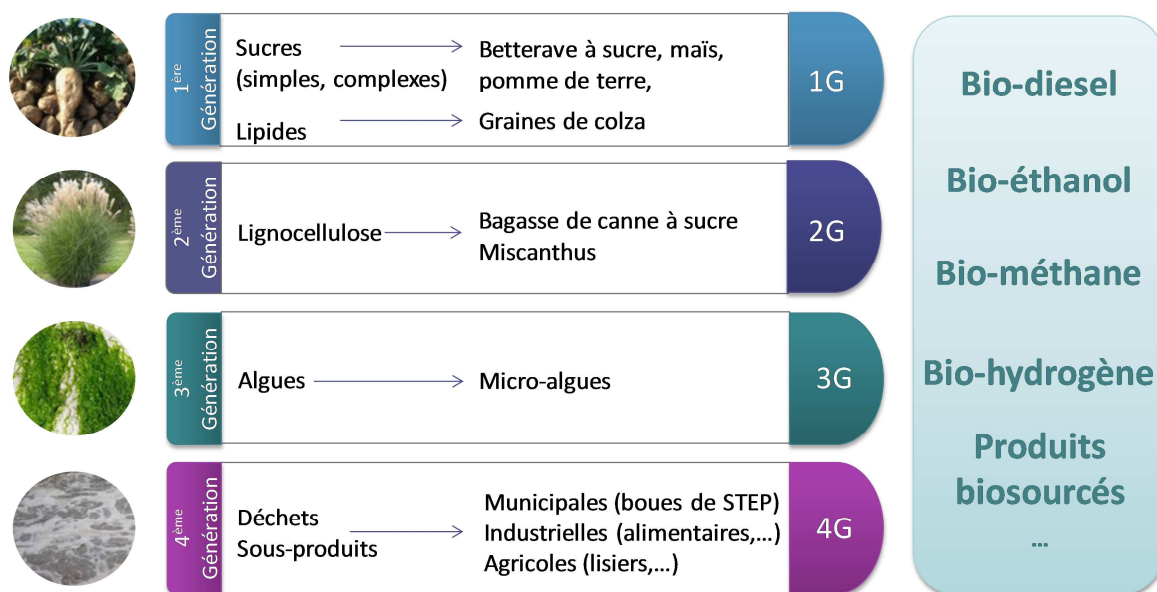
1ère Génération

Sucres (simples, complexes) → Betterave à sucre, maïs, pomme de terre,

Lipides → Graines de colza

1G

2ème Génération

Lignocellulose → Bagasse de canne à sucre Miscanthus

2G

3ème Génération

Algues → Micro-algues

3G

4ème Génération

Déchets Sous-produits → Municipales (boues de STEP) Industrielles (alimentaires,…) Agricoles (lisiers,…)

4G

Bio-diesel

Bio-éthanol

Bio-méthane

Bio-hydrogène

Produits biosourcés

…